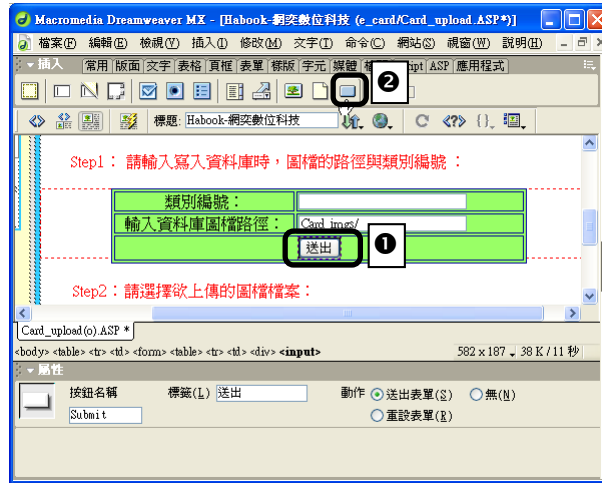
Macromedia Dreamweaver MX - [Habook-網奕數位科技 (e_card/Card_upload.ASP*)]

檔案(F) 編輯(E) 檢視(V) 插入(I) 修改(M) 文字(T) 命令(C) 網站(S) 視窗(W) 說明(H)

插入 常用 版面 文字 表格 頁框 表單 樣版 字元 媒體 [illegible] ript ASP 應用程式

❷

標題: Habook-網奕數位科技

Step1： 請輸入寫入資料庫時，圖檔的路徑與類別編號：

| 類別編號： | |
|---|---|
| 輸入資料庫圖檔路徑： | Card_imgs/ |
| 送出 ❶ | |

Step2：請選擇欲上傳的圖檔檔案：

Card_upload(o).ASP *

<body> <table> <tr> <td> <form> <table> <tr> <td> <div> <input>

582 x 187 38 K / 11 秒

屬性

按鈕名稱 Submit

標籤(L) 送出

動作 送出表單(S) 無(N) 重設表單(R)